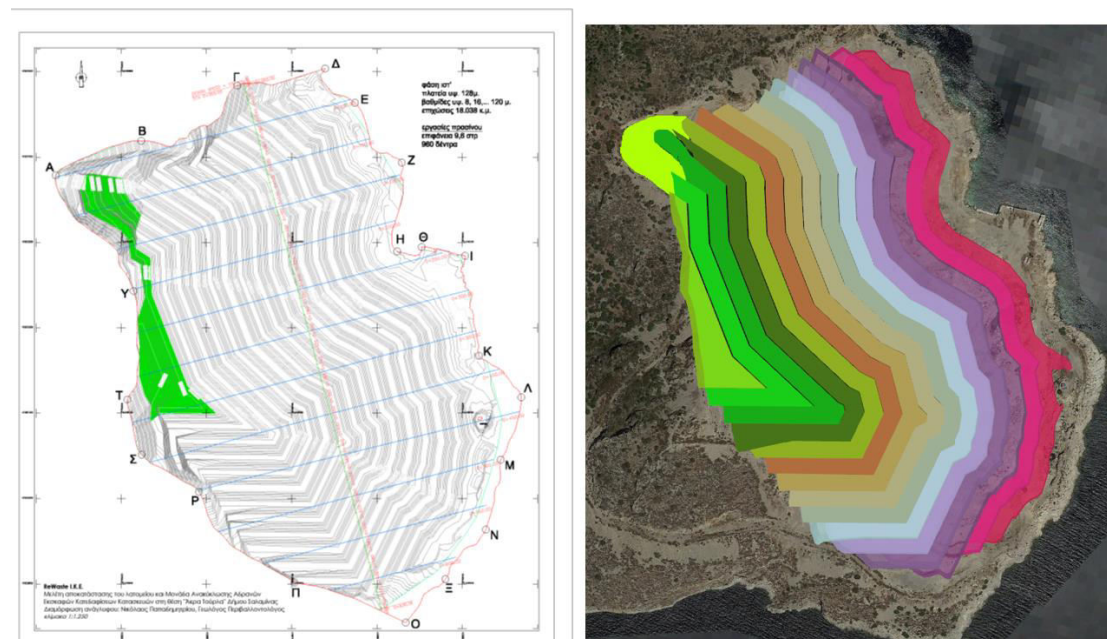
φάση ιστ'
πλάτεια υψ. 128μ.
βαθμίδες υψ. 8, 16,... 120 μ.
επιχώσεις 18.038 κ.μ.

εργασίες πρασίνου
επιφάνεια 9,8 στρ
980 δένδρα

Α
Β
Γ
Δ
Ε
Ζ
Η
Θ
Ι
Κ
Λ
Μ
Ν
Ξ
Ο
Π
Ρ
Σ
Τ
Υ

ReWaste I.K.E.
Μελέτη αποκατάστασης του λατομείου και Μονάδα Ανακύκλωσης Αδρανών Εκσκαφών Κατεδαφίσεων Κατασκευών στη θέση "Άκρα Τούρλα" Δήμου Σαλαμίνας
Διαμόρφωση ανάγλυφου: Νικόλαος Παπαδημητρίου, Γεωλόγος Περιβαλλοντολόγος
κλίμακα 1:1.200